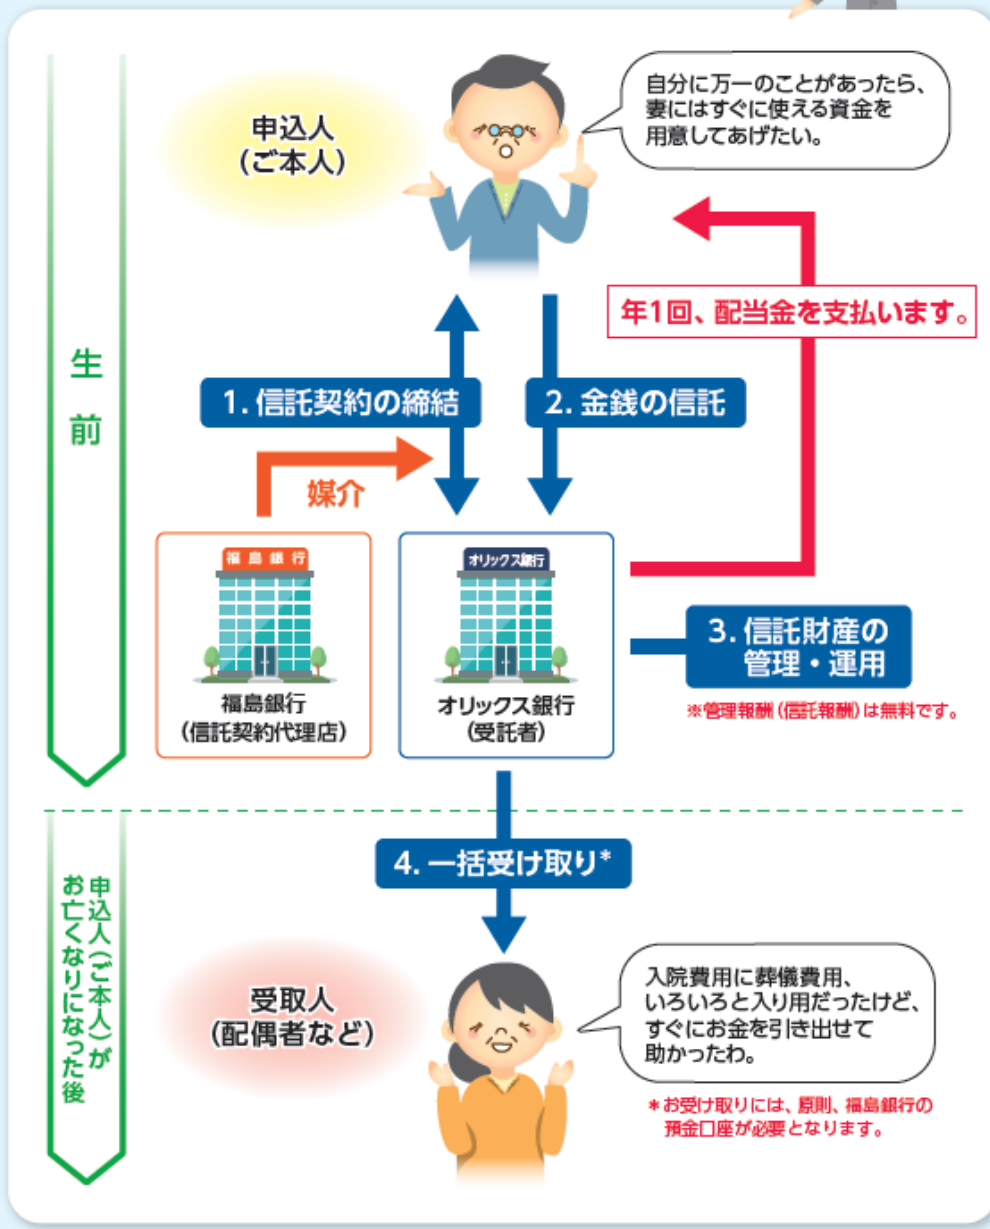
生前

申込人
(ご本人)

自分に万一のことがあったら、妻にはすぐに使える資金を用意してあげたい。

年1回、配当金を支払います。

1. 信託契約の締結

2. 金銭の信託

媒介

福島銀行

福島銀行
(信託契約代理店)

オリックス銀行

オリックス銀行
(受託者)

3. 信託財産の管理・運用

※管理報酬(信託報酬)は無料です。

申込人(ご本人)がお亡くなりになった後

4. 一括受け取り*

受取人
(配偶者など)

入院費用に葬儀費用、いろいろと入り用だったけど、すぐにお金を引き出せて助かったわ。

*お受け取りには、原則、福島銀行の預金口座が必要となります。